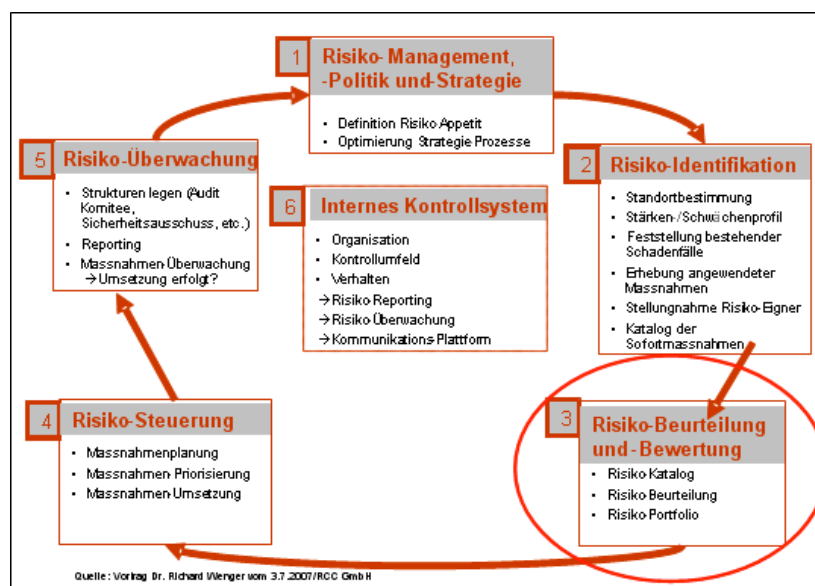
1 Risiko-Management, -Politik und-Strategie

- Definition Risiko-Appetit
- Optimierung Strategie-Prozesse

2 Risiko-Identifikation

- Standortbestimmung
- Stärken-/Schwächenprofil
- Feststellung bestehender Schadenfälle
- Erhebung angewendeter Massnahmen
- Stellungnahme Risiko-Eigner
- Katalog der Sofortmassnahmen

3 Risiko-Beurteilung und-Bewertung

- Risiko-Katalog
- Risiko-Beurteilung
- Risiko-Portfolio

4 Risiko-Steuerung

- Massnahmenplanung
- Massnahmen-Priorisierung
- Massnahmen-Umsetzung

5 Risiko-Überwachung

- Strukturen legen (Audit Komitee, Sicherheitsausschuss, etc.)
- Reporting
- Massnahmen-Überwachung
→Umsetzung erfolgt?

6 Internes Kontrollsystem

- Organisation
- Kontrollumfeld
- Verhalten
→Risiko-Reporting
→Risiko-Überwachung
→Kommunikations-Plattform

Quelle: Vortrag Dr. Richard Wenger vom 3.7.2007/RCC GmbH